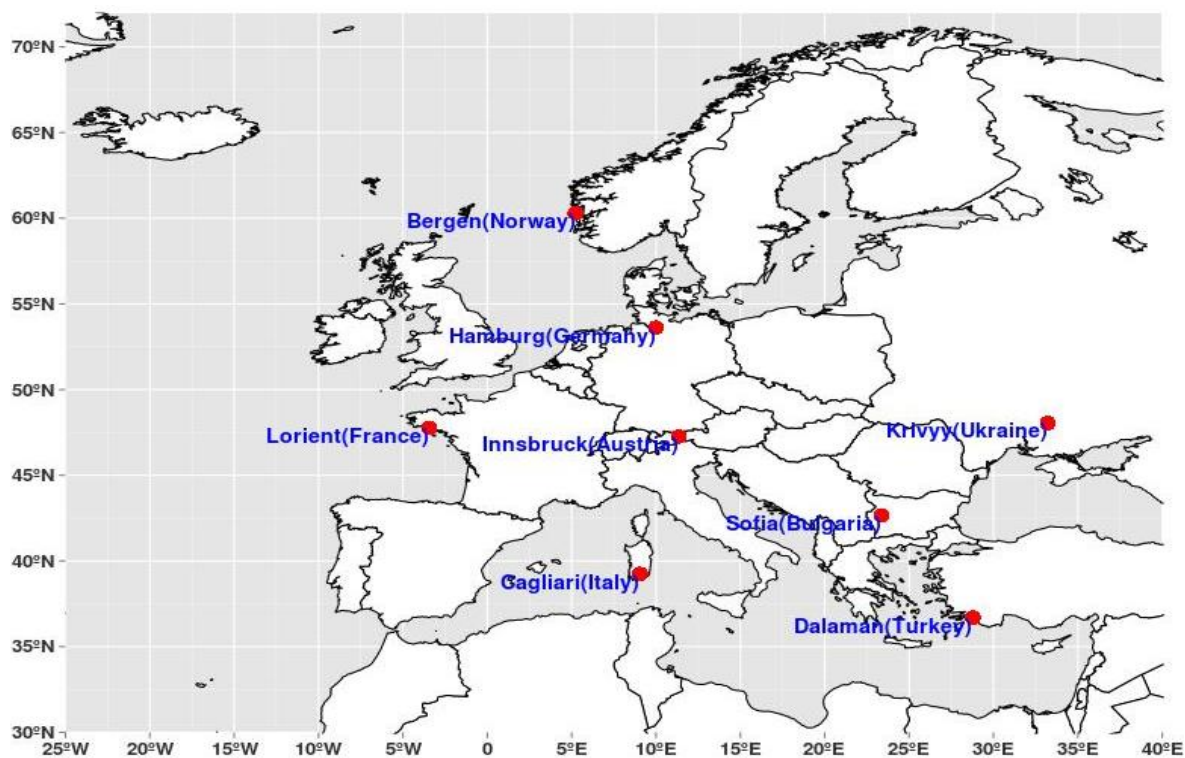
70ºN
65ºN
60ºN
55ºN
50ºN
45ºN
40ºN
35ºN
30ºN

Bergen(Norway)

Hamburg(Germany)

Lorient(France)

Innsbruck(Austria)

Krivyy(Ukraine)

Sofia(Bulgaria)

Cagliari(Italy)

Dalaman(Turkey)

25ºW 20ºW 15ºW 10ºW 5ºW 0 5ºE 10ºE 15ºE 20ºE 25ºE 30ºE 35ºE 40ºE